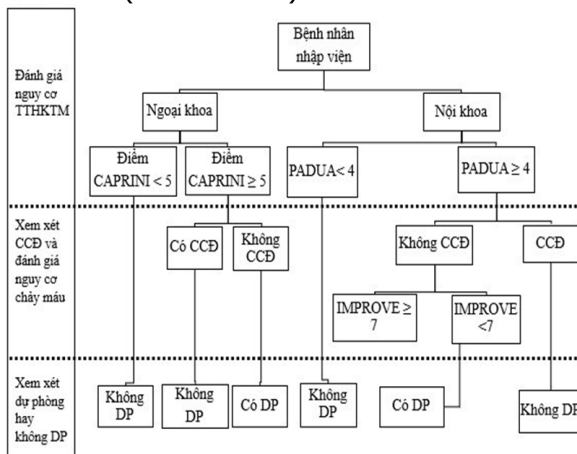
Đánh giá nguy cơ TTHKTM

Bệnh nhân nhập viện

Ngoại khoa

Nội khoa

Điểm CAPRINI < 5

Điểm CAPRINI ≥ 5

PADUA< 4

PADUA ≥ 4

Xem xét CCĐ và đánh giá nguy cơ chảy máu

Có CCĐ

Không CCĐ

Không CCĐ

CCĐ

IMPROVE ≥ 7

IMPROVE <7

Xem xét dự phòng hay không DP

Không DP

Không DP

Có DP

Không DP

Có DP

Không DP